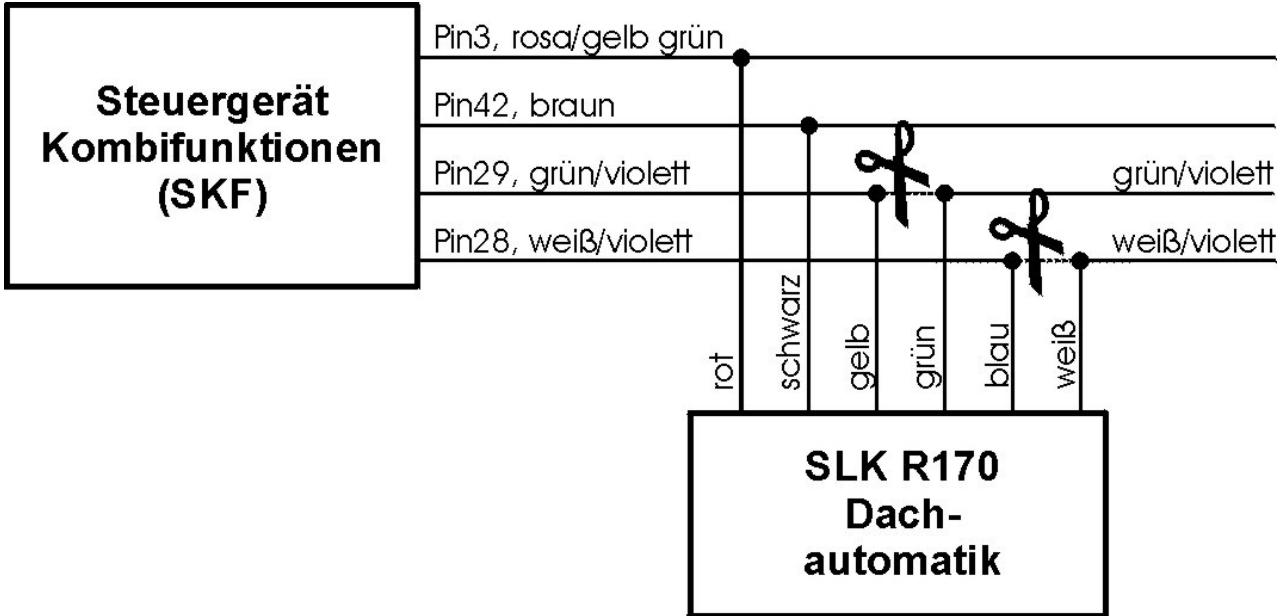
Steuergerät Kombifunktionen (SKF)

Pin3, rosa/gelb grün

Pin42, braun

Pin29, grün/violett

Pin28, weiß/violett

grün/violett

weiß/violett

rot

schwarz

gelb

grün

blau

weiß

SLK R170 Dach-automatik